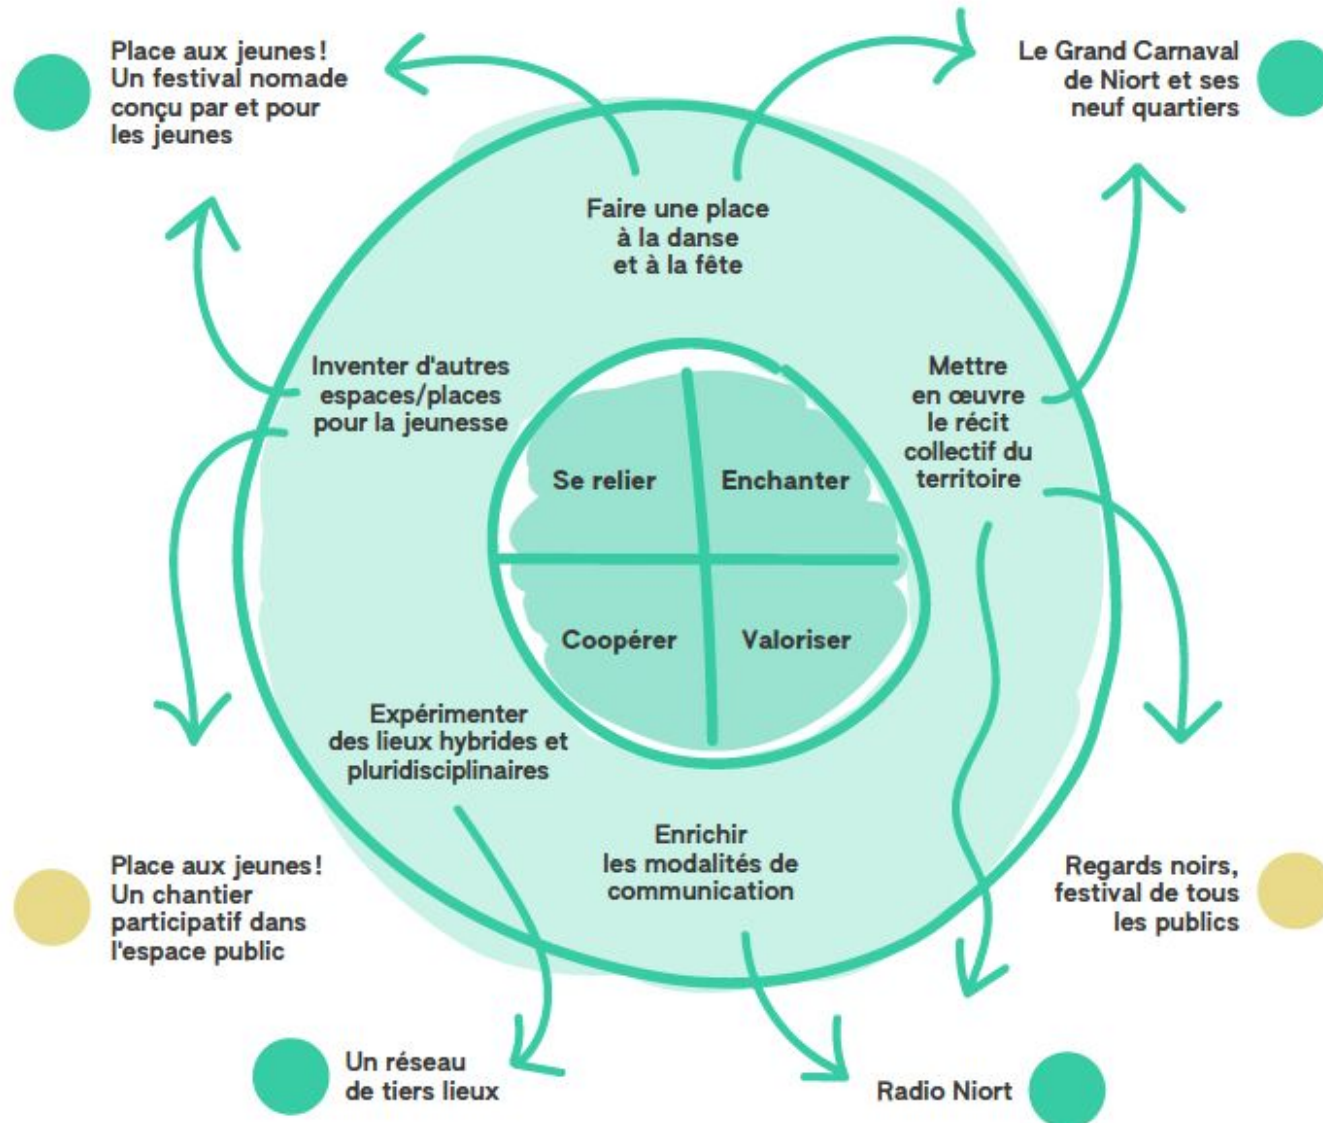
Place aux jeunes ! Un festival nomade conçu par et pour les jeunes

Le Grand Carnaval de Niort et ses neuf quartiers

Faire une place à la danse et à la fête

Inventer d'autres espaces/places pour la jeunesse

Mettre en œuvre le récit collectif du territoire

Se relier

Enchanter

Coopérer

Valoriser

Expérimenter des lieux hybrides et pluridisciplinaires

Enrichir les modalités de communication

Place aux jeunes ! Un chantier participatif dans l'espace public

Regards noirs, festival de tous les publics

Un réseau de tiers lieux

Radio Niort